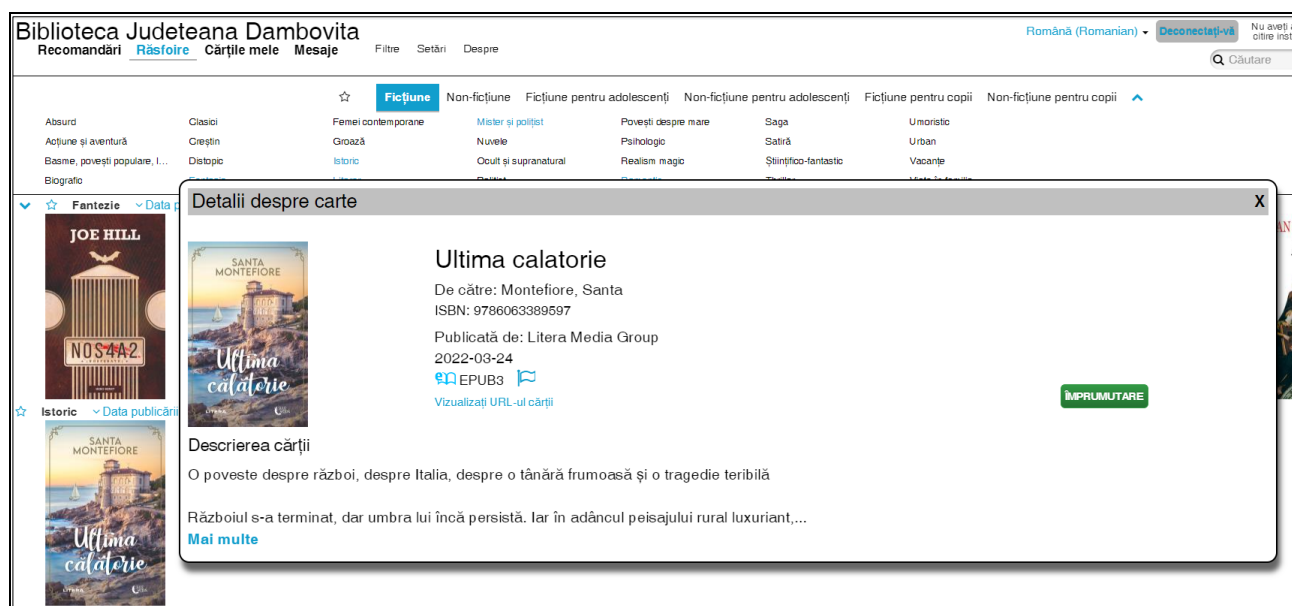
Biblioteca Judeteana Dambovita
Recomandări Răsfoire Cărțile mele Mesaje Filtre Setări Despre

Română (Romanian) Deconectați-vă Nu aveți a citire inst
Căutare

Ficțiune Non-ficțiune Ficțiune pentru adolescenți Non-ficțiune pentru adolescenți Ficțiune pentru copii Non-ficțiune pentru copii

Absurd
Acțiune și aventură
Basme, povești populare, l...
Biografic
Clasici
Creștin
Distopic
Femei contemporane
Groază
Istoric
Mister și polițist
Nuvele
Ocult și supranatural
Povești despre mare
Psihologic
Realism magic
Saga
Satiră
Științifico-fantastic
Umoristic
Urban
Vacanțe

Fantezie Data p
JOE HILL
NOS4A2
Istoric Data publicării
SANTA MONTEFIORE
Ultima calatorie
LITERA

Detalii despre carte
X
SANTA MONTEFIORE
Ultima calatorie
LITERA
Ultima calatorie
De către: Montefiore, Santa
ISBN: 9786063389597
Publicată de: Litera Media Group
2022-03-24
EPUB3
Vizualizați URL-ul cărții
ÎMPRUMUTARE
Descrierea cărții
O poveste despre război, despre Italia, despre o tânără frumoasă și o tragedie teribilă

Războiul s-a terminat, dar umbra lui încă persistă. Iar în adâncul peisajului rural luxuriant,...
Mai multe